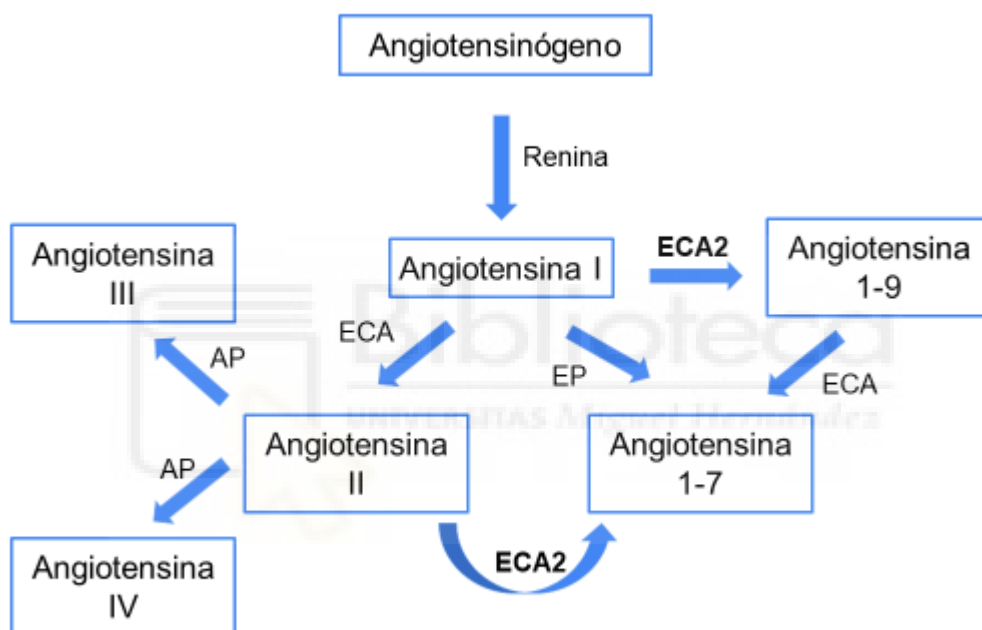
Angiotensinógeno

Renina

Angiotensina III

Angiotensina I

ECA2

Angiotensina 1-9

AP

ECA

EP

ECA

Biblioteca UNIVERSITAS Miguel Hernández

AP

Angiotensina II

Angiotensina 1-7

Angiotensina IV

ECA2